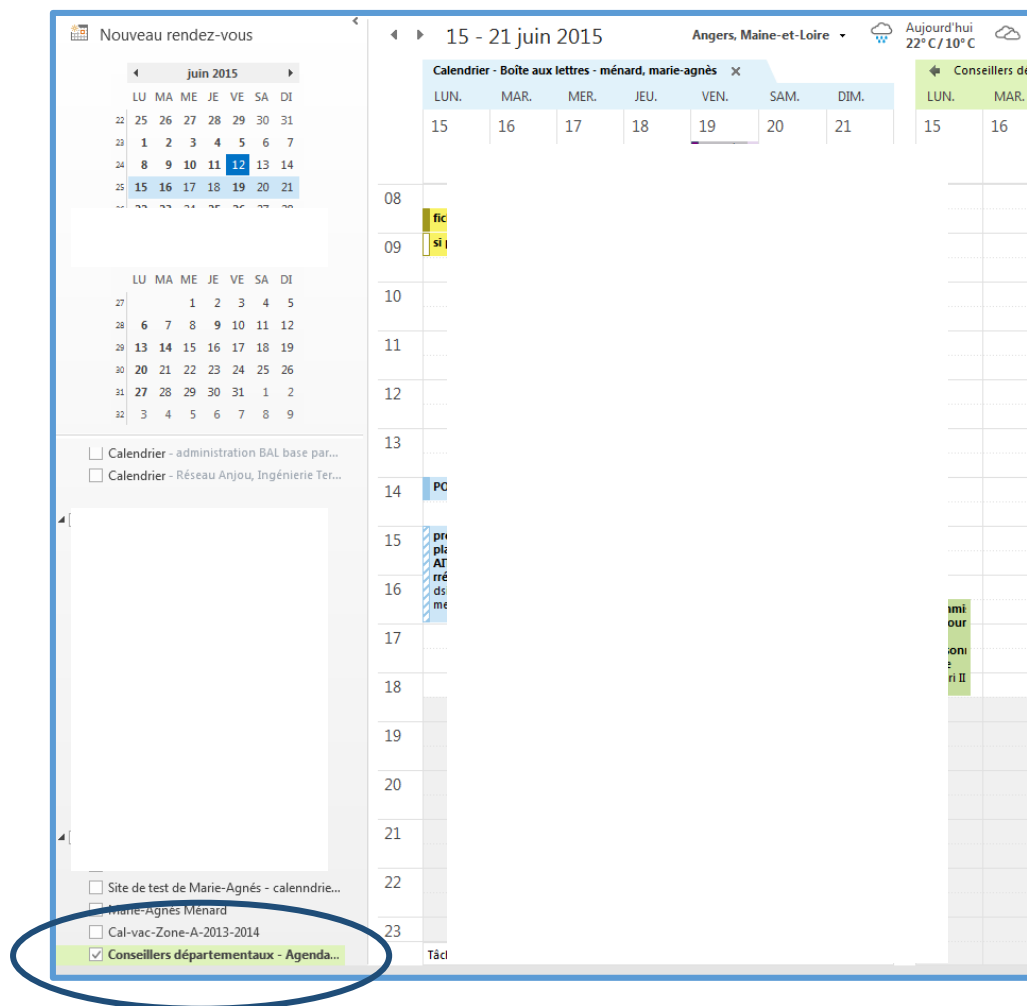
Nouveau rendez-vous

juin 2015

| | LU | MA | ME | JE | VE | SA | DI |
|---|---|---|---|---|---|---|---|
| 22 | 25 | 26 | 27 | 28 | 29 | 30 | 31 |
| 23 | 1 | 2 | 3 | 4 | 5 | 6 | 7 |
| 24 | 8 | 9 | 10 | 11 | 12 | 13 | 14 |
| 25 | 15 | 16 | 17 | 18 | 19 | 20 | 21 |

| | LU | MA | ME | JE | VE | SA | DI |
|---|---|---|---|---|---|---|---|
| 27 | | | 1 | 2 | 3 | 4 | 5 |
| 28 | 6 | 7 | 8 | 9 | 10 | 11 | 12 |
| 29 | 13 | 14 | 15 | 16 | 17 | 18 | 19 |
| 30 | 20 | 21 | 22 | 23 | 24 | 25 | 26 |
| 31 | 27 | 28 | 29 | 30 | 31 | 1 | 2 |
| 32 | 3 | 4 | 5 | 6 | 7 | 8 | 9 |

Calendrier - administration BAL base par...
Calendrier - Réseau Anjou, Ingénierie Ter...

Site de test de Marie-Agnés - calenndrie...
Marie-Agnès Ménard
Cal-vac-Zone-A-2013-2014
Conseillers départementaux - Agenda...

15 - 21 juin 2015
Angers, Maine-et-Loire
Aujourd'hui 22° C / 10° C

Calendrier - Boîte aux lettres - ménard, marie-agnès
Conseillers dé

LUN. 15 | MAR. 16 | MER. 17 | JEU. 18 | VEN. 19 | SAM. 20 | DIM. 21
LUN. 15 | MAR. 16

08
09
10
11
12
13
14
15
16
17
18
19
20
21
22
23

fic
si p
PO
pro pla AD rré ds me
mi our soni e ri II

Tâc